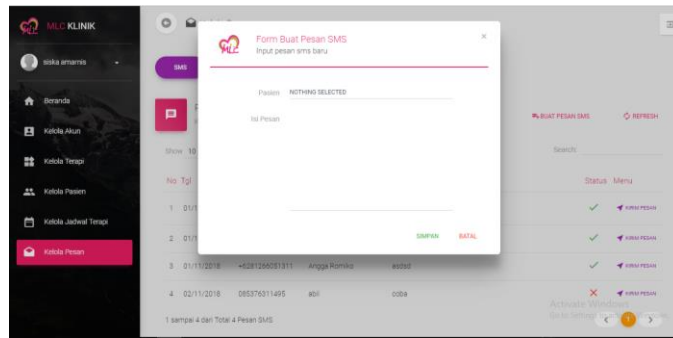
MLC KLINIK

siska amarnis

Beranda

Kelola Akun

Kelola Terapi

Kelola Pasien

Kelola Jadwal Terapi

Kelola Pesan

SMS

Form Buat Pesan SMS
Input pesan sms baru

×

Pasien NOTHING SELECTED

Isi Pesan

SIMPAN BATAL

BUAT PESAN SMS REFRESH

Show 10

Search:

| No | Tgl | | | | Status | Menu |
|---|---|---|---|---|---|---|
| 1 | 01/1 | | | | ✓ | KIRIM PESAN |
| 2 | 01/1 | | | | ✓ | KIRIM PESAN |
| 3 | 01/11/2018 | +6281266051311 | Angga Romiko | asdsd | ✓ | KIRIM PESAN |
| 4 | 02/11/2018 | 085376311495 | abli | coba | × | KIRIM PESAN |

1 sampai 4 dari Total 4 Pesan SMS

Activate Windows
Go to Settings to activate Windows.

1